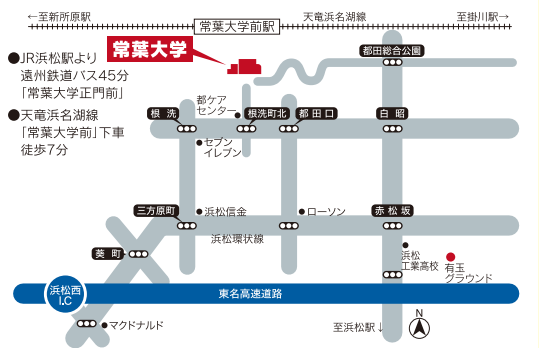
←至新所原駅
常葉大学前駅
天竜浜名湖線
至掛川駅→

常葉大学

●JR浜松駅より遠州鉄道バス45分「常葉大学正門前」
●天竜浜名湖線「常葉大学前」下車徒歩7分

都田総合公園
根洗
都ケアセンター
根洗町北
都田口
白昭
セブンイレブン
三方原町
浜松信金
ローソン
赤松坂
浜松環状線
葵町
浜松工業高校
有玉グラウンド
浜松西I.C
東名高速道路
マクドナルド
至浜松駅↓
N